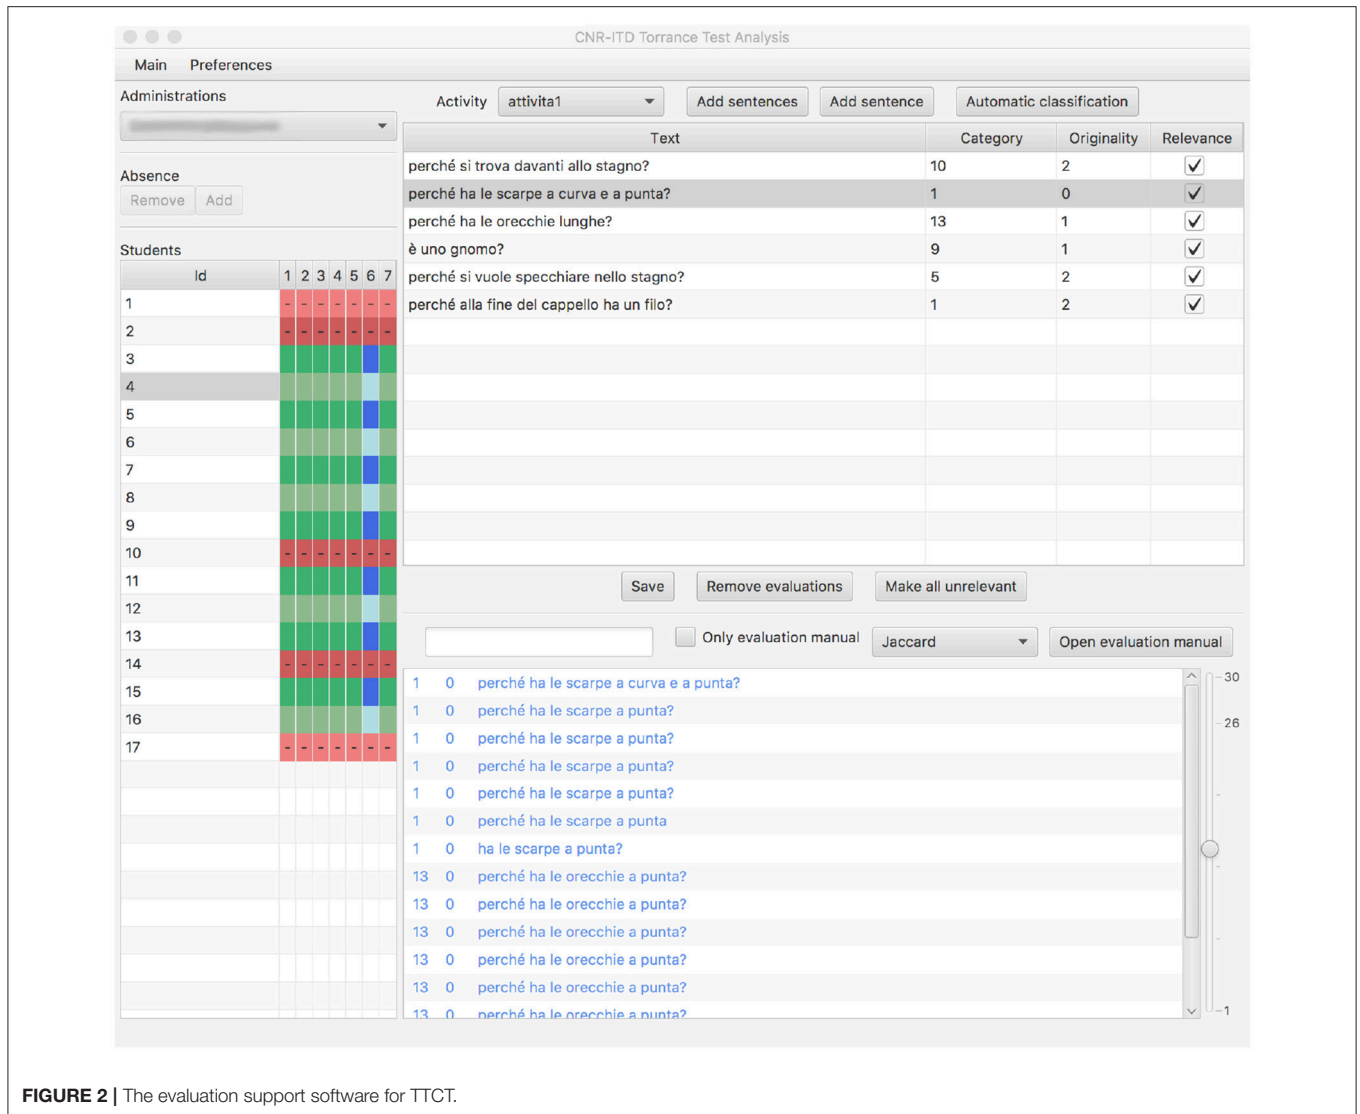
CNR-ITD Torrance Test Analysis

Main Preferences

Administrations

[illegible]

Absence

Remove Add

Students

| Id | 1 | 2 | 3 | 4 | 5 | 6 | 7 |
|---|---|---|---|---|---|---|---|
| 1 | - | - | - | - | - | - | - |
| 2 | - | - | - | - | - | - | - |
| 3 | | | | | | | |
| 4 | | | | | | | |
| 5 | | | | | | | |
| 6 | | | | | | | |
| 7 | | | | | | | |
| 8 | | | | | | | |
| 9 | | | | | | | |
| 10 | - | - | - | - | - | - | - |
| 11 | | | | | | | |
| 12 | | | | | | | |
| 13 | | | | | | | |
| 14 | - | - | - | - | - | - | - |
| 15 | | | | | | | |
| 16 | | | | | | | |
| 17 | - | - | - | - | - | - | - |

Activity attivita1 Add sentences Add sentence Automatic classification

| Text | Category | Originality | Relevance |
|---|---|---|---|
| perché si trova davanti allo stagno? | 10 | 2 | ✓ |
| perché ha le scarpe a curva e a punta? | 1 | 0 | ✓ |
| perché ha le orecchie lunghe? | 13 | 1 | ✓ |
| è uno gnomo? | 9 | 1 | ✓ |
| perché si vuole specchiare nello stagno? | 5 | 2 | ✓ |
| perché alla fine del cappello ha un filo? | 1 | 2 | ✓ |

Save Remove evaluations Make all unrelevant

Only evaluation manual Jaccard Open evaluation manual

1 0 perché ha le scarpe a curva e a punta?
1 0 perché ha le scarpe a punta?
1 0 perché ha le scarpe a punta?
1 0 perché ha le scarpe a punta?
1 0 perché ha le scarpe a punta?
1 0 perché ha le scarpe a punta
1 0 ha le scarpe a punta?
13 0 perché ha le orecchie a punta?
13 0 perché ha le orecchie a punta?
13 0 perché ha le orecchie a punta?
13 0 perché ha le orecchie a punta?
13 0 perché ha le orecchie a punta?
13 0 perché ha le orecchie a punta?

30
26
1

FIGURE 2 | The evaluation support software for TTCT.